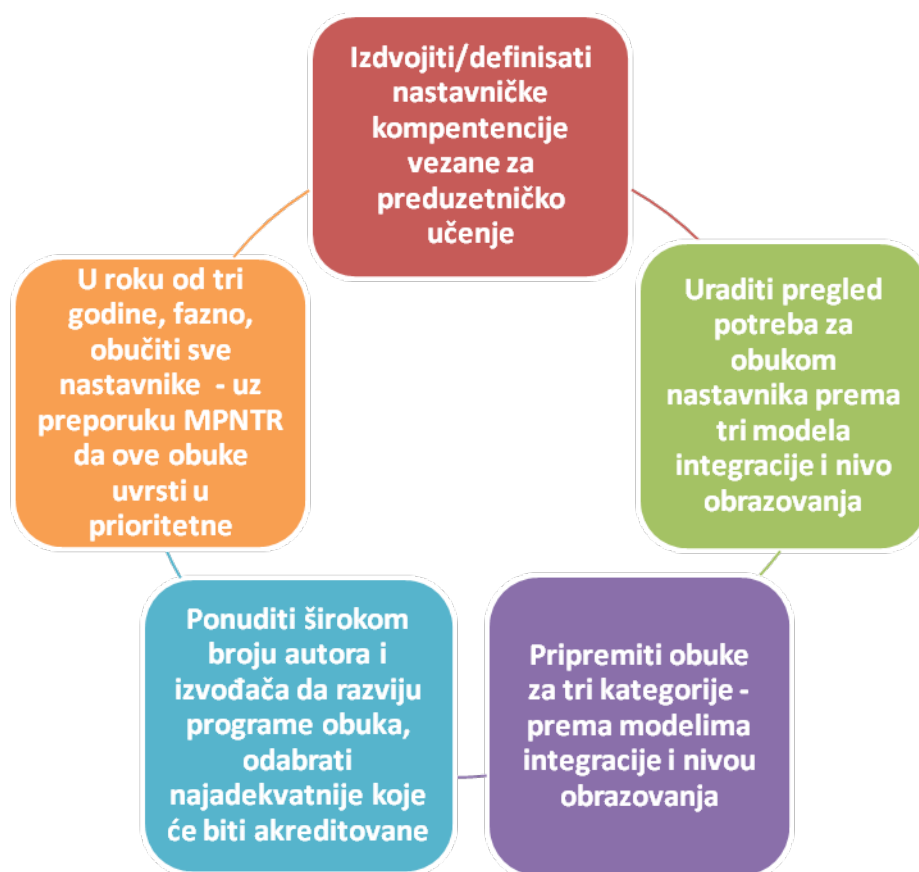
Izdvojiti/definisati nastavničke kompentencije vezane za preduzetničko učenje

Uraditi pregled potreba za obukom nastavnika prema tri modela integracije i nivo obrazovanja

Pripremiti obuke za tri kategorije - prema modelima integracije i nivou obrazovanja

Ponuditi širokom broju autora i izvođača da razviju programe obuka, odabrati najadekvatnije koje će biti akreditovane

U roku od tri godine, fazno, obučiti sve nastavnike - uz preporuku MPNTR da ove obuke uvrsti u prioritetne